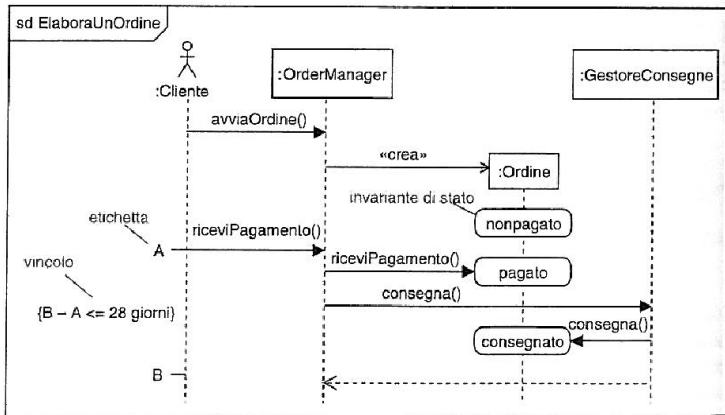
sd ElaboraUnOrdine

:Cliente

:OrderManager

:GestoreConsegne

avviaOrdine()

«crea»

:Ordine

invariante di stato

nonpagato

etichetta

A

riceviPagamento()

vincolo

riceviPagamento()

pagato

{B – A <= 28 giorni}

consegna()

consegna()

consegnato

B